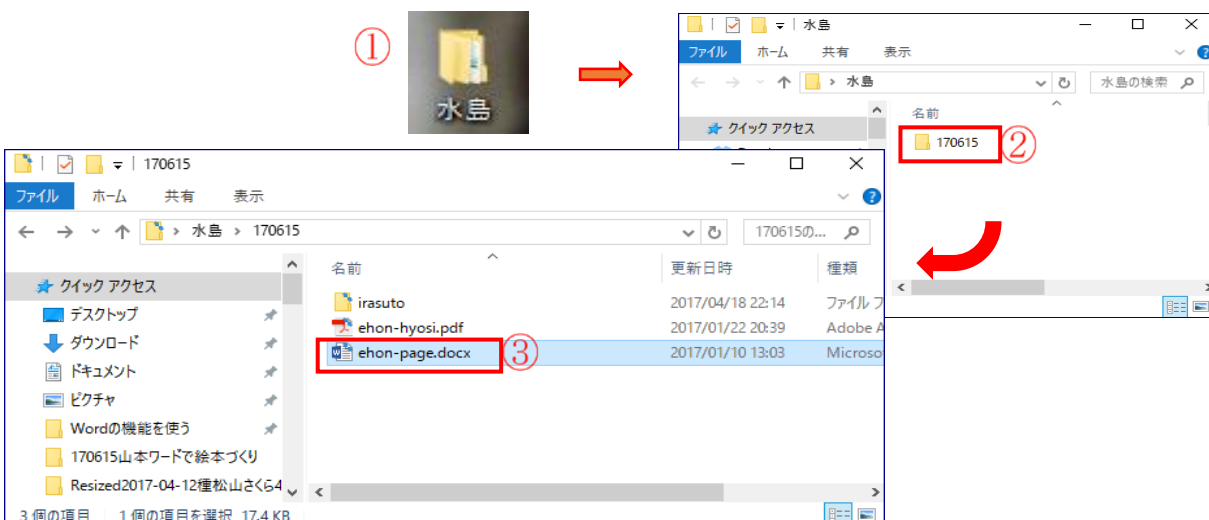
①

水島

水島

ファイル ホーム 共有 表示

水島

水島の検索

名前

クイック アクセス

170615 ②

170615

ファイル ホーム 共有 表示

水島 > 170615

170615の...

名前

更新日時

種類

クイック アクセス

デスクトップ

ダウンロード

ドキュメント

ピクチャ

Wordの機能を使う

170615山本ワードで絵本づくり

Resized2017-04-12種松山さくら4

irasuto 2017/04/18 22:14 ファイル フ

ehon-hyosi.pdf 2017/01/22 20:39 Adobe A

ehon-page.docx ③ 2017/01/10 13:03 Microso

3 個の項目 1 個の項目を選択 17.4 KB